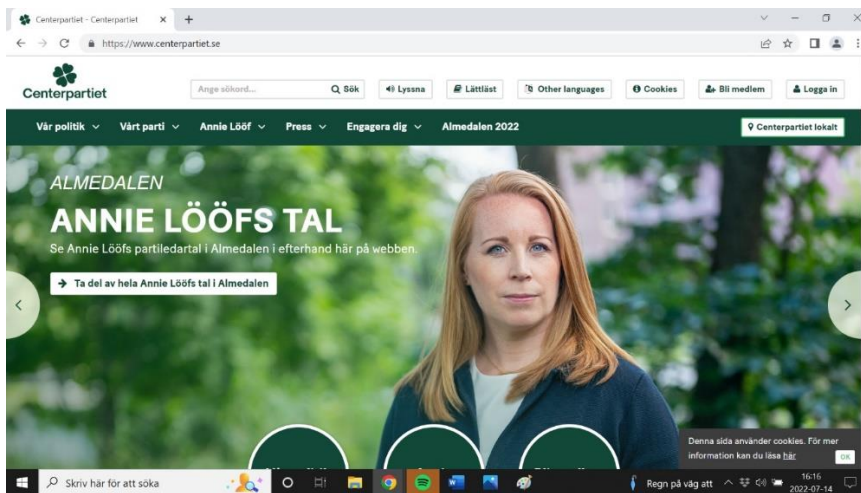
Centerpartiet - Centerpartiet
https://www.centerpartiet.se

Centerpartiet

Ange sökord...
Sök
Lyssna
Lättläst
Other languages
Cookies
Bli medlem
Logga in

Vår politik
Vårt parti
Annie Lööf
Press
Engagera dig
Almedalen 2022
Centerpartiet lokalt

ALMEDALEN
ANNIE LÖÖFS TAL
Se Annie Lööfs partiledartal i Almedalen i efterhand här på webben.

Ta del av hela Annie Lööfs tal i Almedalen

Denna sida använder cookies. För mer information kan du läsa här
OK

Skriv här för att söka
Regn på väg att
16:16
2022-07-14